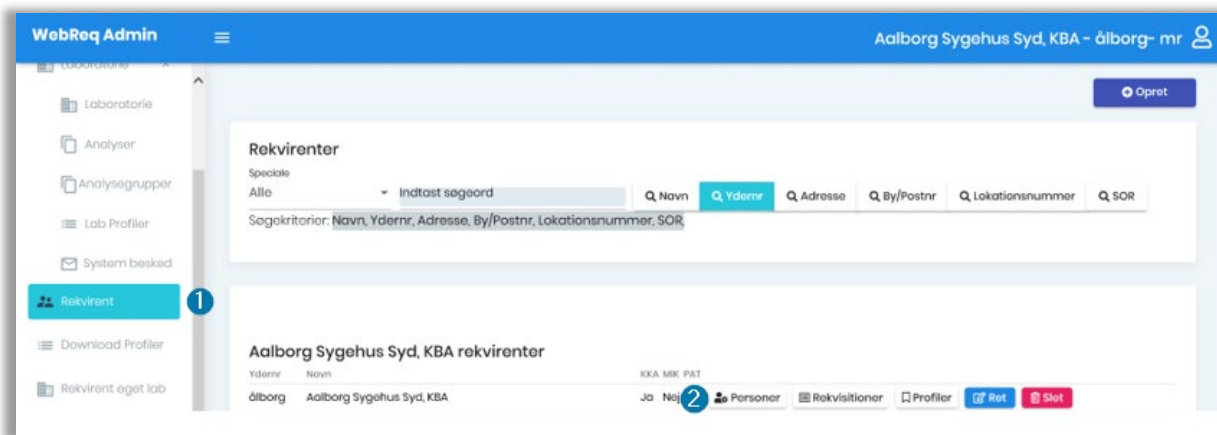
WebReq Admin

Aalborg Sygehus Syd, KBA - ålborg- mr

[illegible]

Laboratorie

Analyser

Analysegrupper

Lab Profiler

System besked

Rekvirent

1

Download Profiler

Rekvirent eget lab

Opret

Rekvirenter

Speciale

Alle

Indtast søgeord

Navn

Ydernr

Adresse

By/Postnr

Lokationsnummer

SOR

Søgekritorier: Navn, Ydernr, Adresse, By/Postnr, Lokationsnummer, SOR,

Aalborg Sygehus Syd, KBA rekvirenter

| Ydernr | Navn | KKA | MIK | PAT |
|---|---|---|---|---|
| ålborg | Aalborg Sygehus Syd, KBA | Ja | Nej | |

2

Personer

Rekvisitioner

Profiler

Ret

Slet